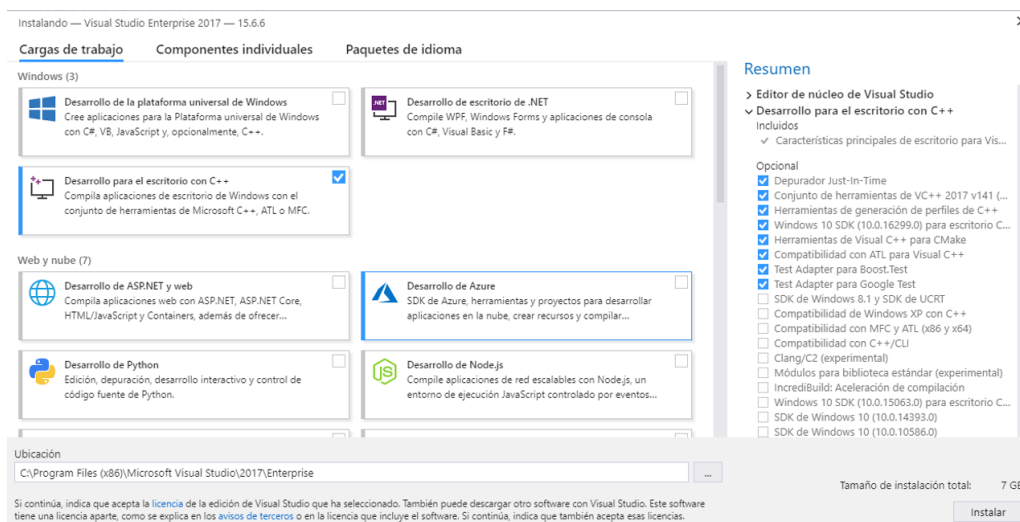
Instalando — Visual Studio Enterprise 2017 — 15.6.6

Cargas de trabajo
Componentes individuales
Paquetes de idioma

Windows (3)

Desarrollo de la plataforma universal de Windows
Cree aplicaciones para la Plataforma universal de Windows con C#, VB, JavaScript y, opcionalmente, C++.

.NET
Desarrollo de escritorio de .NET
Compile WPF, Windows Forms y aplicaciones de consola con C#, Visual Basic y F#.

Desarrollo para el escritorio con C++
Compila aplicaciones de escritorio de Windows con el conjunto de herramientas de Microsoft C++, ATL o MFC.

Web y nube (7)

Desarrollo de ASP.NET y web
Compila aplicaciones web con ASP.NET, ASP.NET Core, HTML/JavaScript y Containers, además de ofrecer...

Desarrollo de Azure
SDK de Azure, herramientas y proyectos para desarrollar aplicaciones en la nube, crear recursos y compilar...

Desarrollo de Python
Edición, depuración, desarrollo interactivo y control de código fuente de Python.

Desarrollo de Node.js
Compile aplicaciones de red escalables con Node.js, un entorno de ejecución JavaScript controlado por eventos...

Resumen
› Editor de núcleo de Visual Studio
∨ Desarrollo para el escritorio con C++
Incluidos
✓ Características principales de escritorio para Vis...
Opcional
Depurador Just-In-Time
Conjunto de herramientas de VC++ 2017 v141 (...
Herramientas de generación de perfiles de C++
Windows 10 SDK (10.0.16299.0) para escritorio C...
Herramientas de Visual C++ para CMake
Compatibilidad con ATL para Visual C++
Test Adapter para Boost.Test
Test Adapter para Google Test
SDK de Windows 8.1 y SDK de UCRT
Compatibilidad de Windows XP con C++
Compatibilidad con MFC y ATL (x86 y x64)
Compatibilidad con C++/CLI
Clang/C2 (experimental)
Módulos para biblioteca estándar (experimental)
IncrediBuild: Aceleración de compilación
Windows 10 SDK (10.0.15063.0) para escritorio C...
SDK de Windows 10 (10.0.14393.0)
SDK de Windows 10 (10.0.10586.0)

Ubicación
C:\Program Files (x86)\Microsoft Visual Studio\2017\Enterprise
...

Si continúa, indica que acepta la licencia de la edición de Visual Studio que ha seleccionado. También puede descargar otro software con Visual Studio. Este software tiene una licencia aparte, como se explica en los avisos de terceros o en la licencia que incluye el software. Si continúa, indica que también acepta esas licencias.

Tamaño de instalación total: 7 GB
Instalar